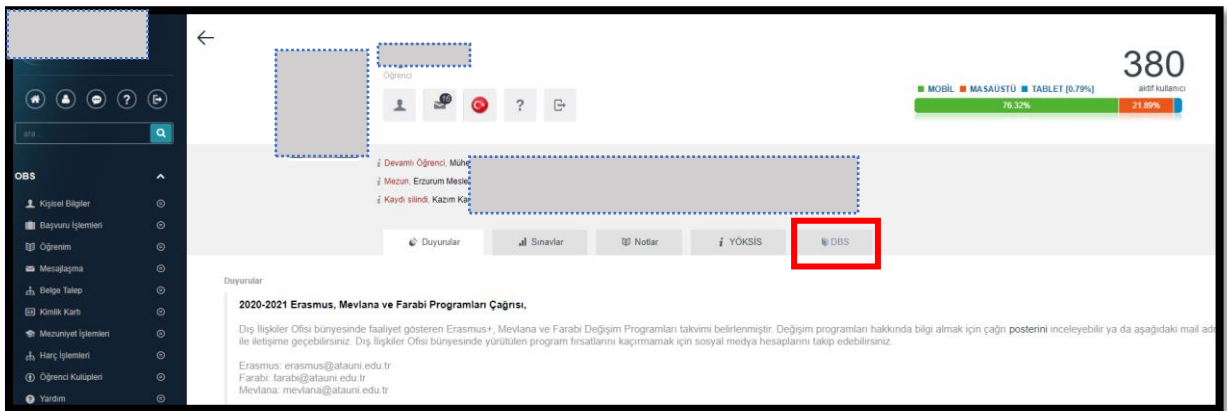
ara...

OBS

Kişisel Bilgiler

Başvuru İşlemleri

Öğrenim

Mesajlaşma

Belge Talep

Kimlik Kartı

Mezuniyet İşlemleri

Harç İşlemleri

Öğrenci Kulüpleri

Yardım

←

Öğrenci

?

380
aktif kullanıcı

MOBİL MASAÜSTÜ TABLET [0.79%]

76.32% 21.89%

Devamlı Öğrenci, Mühe

Mezun, Erzurum Mesle

Kaydı silindi, Kazım Ka

Duyurular | Sınavlar | Notlar | YÖKSİS | DBS

Duyurular

2020-2021 Erasmus, Mevlana ve Farabi Programları Çağrısı,

Dış İlişkiler Ofisi bünyesinde faaliyet gösteren Erasmus+, Mevlana ve Farabi Değişim Programları takvimi belirlenmiştir. Değişim programları hakkında bilgi almak için çağrı posterini inceleyebilir ya da aşağıdaki mail adr ile iletişime geçebilirsiniz. Dış İlişkiler Ofisi bünyesinde yürütülen program fırsatlarını kaçırmamak için sosyal medya hesaplarını takip edebilirsiniz.

Erasmus: erasmus@atauni.edu.tr
Farabi: farabi@atauni.edu.tr
Mevlana: mevlana@atauni.edu.tr